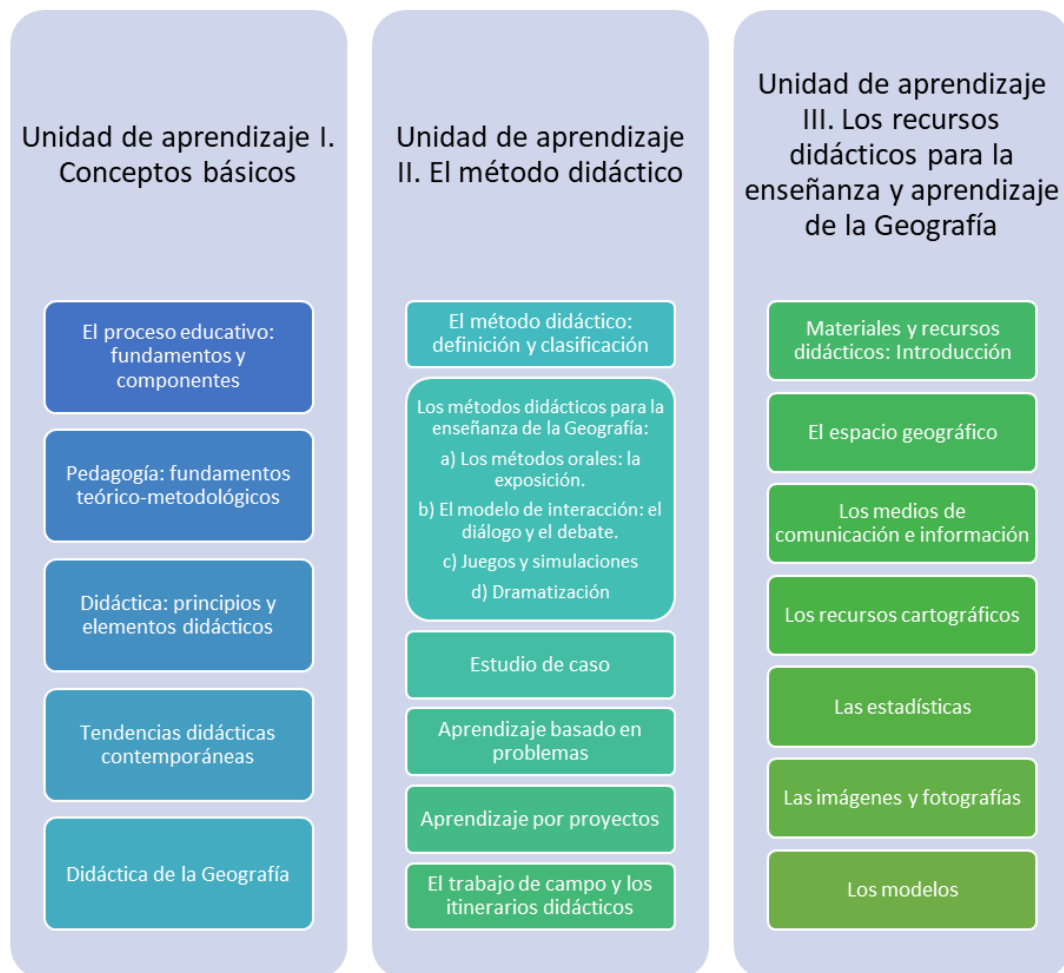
Unidad de aprendizaje I. Conceptos básicos

El proceso educativo: fundamentos y componentes

Pedagogía: fundamentos teórico-metodológicos

Didáctica: principios y elementos didácticos

Tendencias didácticas contemporáneas

Didáctica de la Geografía

Unidad de aprendizaje II. El método didáctico

El método didáctico: definición y clasificación

Los métodos didácticos para la enseñanza de la Geografía:

a) Los métodos orales: la exposición.

b) El modelo de interacción: el diálogo y el debate.

c) Juegos y simulaciones

d) Dramatización

Estudio de caso

Aprendizaje basado en problemas

Aprendizaje por proyectos

El trabajo de campo y los itinerarios didácticos

Unidad de aprendizaje III. Los recursos didácticos para la enseñanza y aprendizaje de la Geografía

Materiales y recursos didácticos: Introducción

El espacio geográfico

Los medios de comunicación e información

Los recursos cartográficos

Las estadísticas

Las imágenes y fotografías

Los modelos